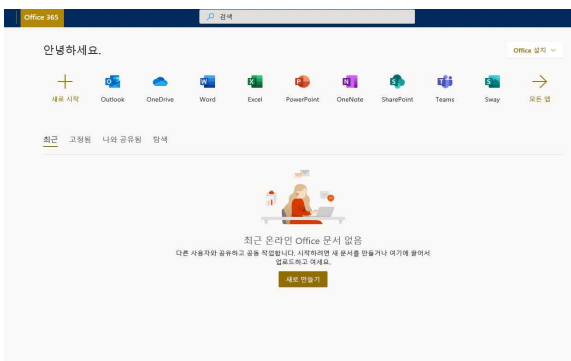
Office 365

검색

안녕하세요.

Office 설치

새로 시작

Outlook

OneDrive

Word

Excel

PowerPoint

OneNote

SharePoint

Teams

Sway

모든 앱

최근 고정됨 나와 공유됨 탐색

최근 온라인 Office 문서 없음

다른 사용자와 공유하고 공동 작업합니다. 시작하려면 새 문서를 만들거나 여기에 끌어서 업로드하고 여세요.

새로 만들기